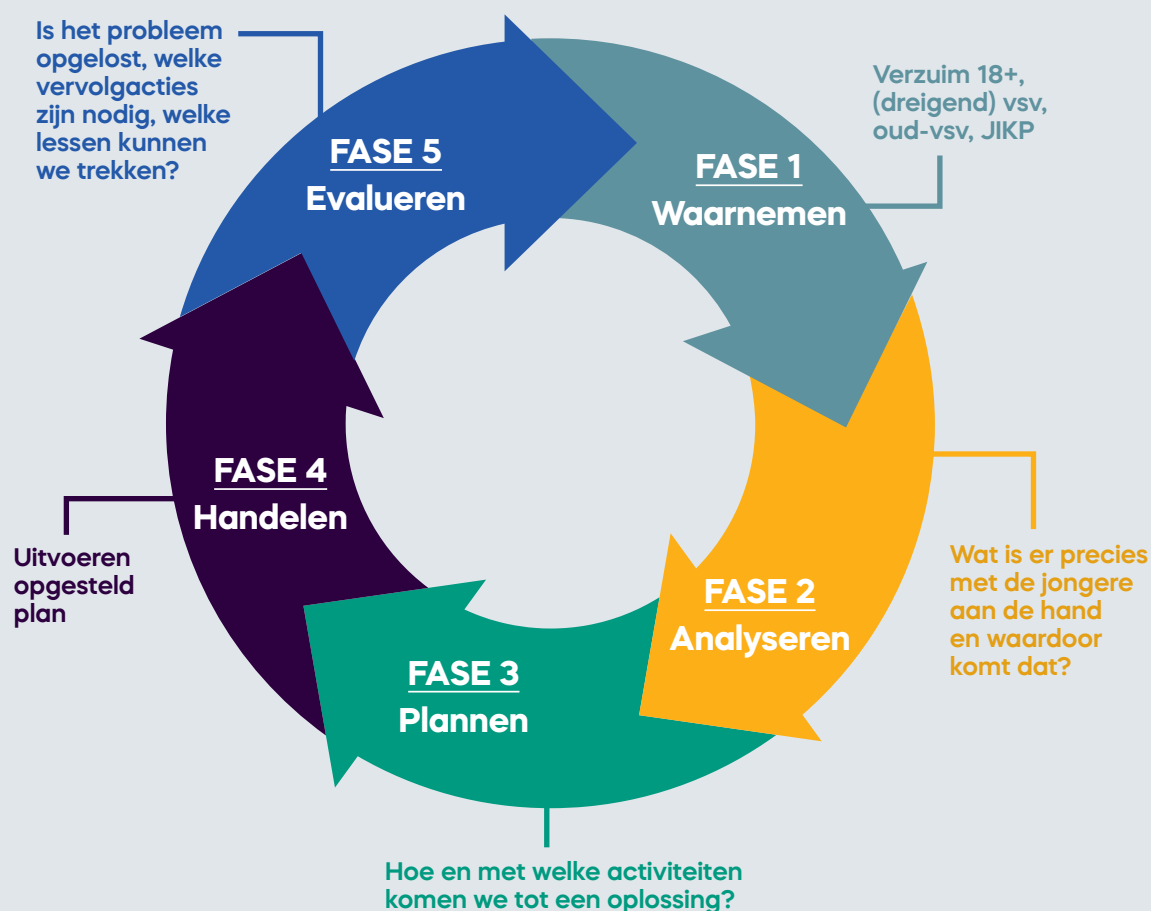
Is het probleem opgelost, welke vervolgacties zijn nodig, welke lessen kunnen we trekken?

FASE 5
Evalueren

Verzuim 18+, (dreigend) vsv, oud-vsv, JIKP

FASE 1
Waarnemen

FASE 4
Handelen

Uitvoeren opgesteld plan

FASE 2
Analyseren

Wat is er precies met de jongere aan de hand en waardoor komt dat?

FASE 3
Plannen

Hoe en met welke activiteiten komen we tot een oplossing?